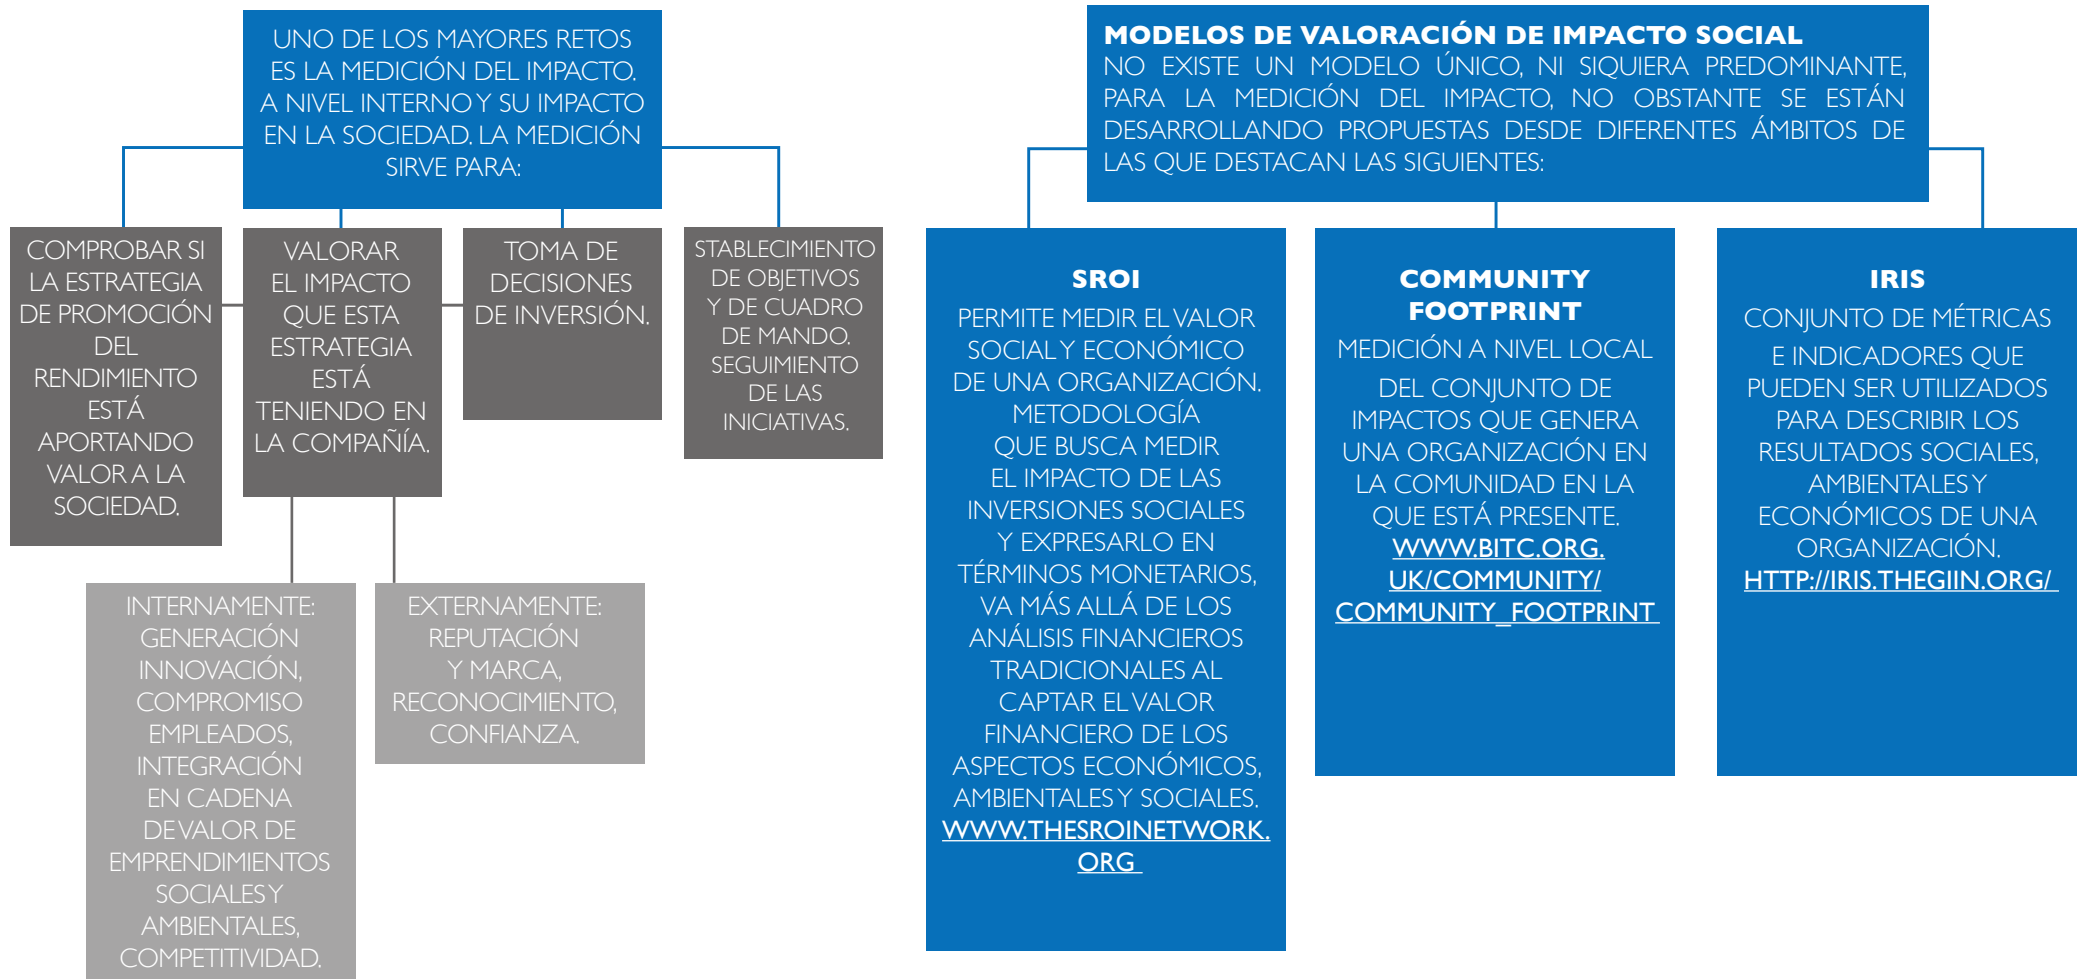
UNO DE LOS MAYORES RETOS ES LA MEDICIÓN DEL IMPACTO. A NIVEL INTERNO Y SU IMPACTO EN LA SOCIEDAD. LA MEDICIÓN SIRVE PARA:

COMPROBAR SI LA ESTRATEGIA DE PROMOCIÓN DEL RENDIMIENTO ESTÁ APORTANDO VALOR A LA SOCIEDAD.

VALORAR EL IMPACTO QUE ESTA ESTRATEGIA ESTÁ TENIENDO EN LA COMPAÑÍA.

TOMA DE DECISIONES DE INVERSIÓN.

STABLECIMIENTO DE OBJETIVOS Y DE CUADRO DE MANDO. SEGUIMIENTO DE LAS INICIATIVAS.

INTERNAMENTE: GENERACIÓN INNOVACIÓN, COMPROMISO EMPLEADOS, INTEGRACIÓN EN CADENA DE VALOR DE EMPRENDIMIENTOS SOCIALES Y AMBIENTALES, COMPETITIVIDAD.

EXTERNAMENTE: REPUTACIÓN Y MARCA, RECONOCIMIENTO, CONFIANZA.

MODELOS DE VALORACIÓN DE IMPACTO SOCIAL
NO EXISTE UN MODELO ÚNICO, NI SIQUIERA PREDOMINANTE, PARA LA MEDICIÓN DEL IMPACTO, NO OBSTANTE SE ESTÁN DESARROLLANDO PROPUESTAS DESDE DIFERENTES ÁMBITOS DE LAS QUE DESTACAN LAS SIGUIENTES:

SROI
PERMITE MEDIR EL VALOR SOCIAL Y ECONÓMICO DE UNA ORGANIZACIÓN. METODOLOGÍA QUE BUSCA MEDIR EL IMPACTO DE LAS INVERSIONES SOCIALES Y EXPRESARLO EN TÉRMINOS MONETARIOS, VA MÁS ALLÁ DE LOS ANÁLISIS FINANCIEROS TRADICIONALES AL CAPTAR EL VALOR FINANCIERO DE LOS ASPECTOS ECONÓMICOS, AMBIENTALES Y SOCIALES. WWW.THESROINETWORK.ORG

COMMUNITY FOOTPRINT
MEDICIÓN A NIVEL LOCAL DEL CONJUNTO DE IMPACTOS QUE GENERA UNA ORGANIZACIÓN EN LA COMUNIDAD EN LA QUE ESTÁ PRESENTE. WWW.BITC.ORG.UK/COMMUNITY/COMMUNITY_FOOTPRINT

IRIS
CONJUNTO DE MÉTRICAS E INDICADORES QUE PUEDEN SER UTILIZADOS PARA DESCRIBIR LOS RESULTADOS SOCIALES, AMBIENTALES Y ECONÓMICOS DE UNA ORGANIZACIÓN. HTTP://IRIS.THEGIIN.ORG/